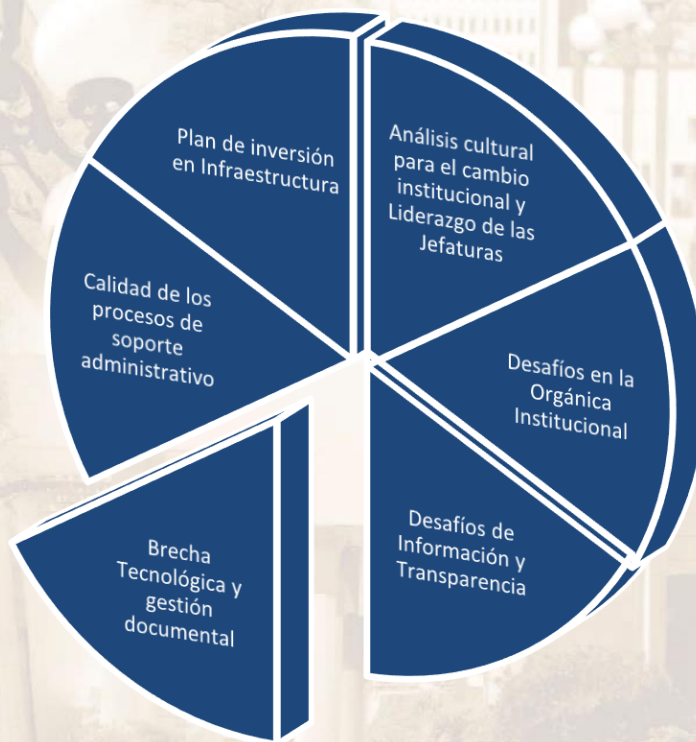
Plan de inversión en Infraestructura

Análisis cultural para el cambio institucional y Liderazgo de las Jefaturas

Desafíos en la Orgánica Institucional

Desafíos de Información y Transparencia

Brecha Tecnológica y gestión documental

Calidad de los procesos de soporte administrativo